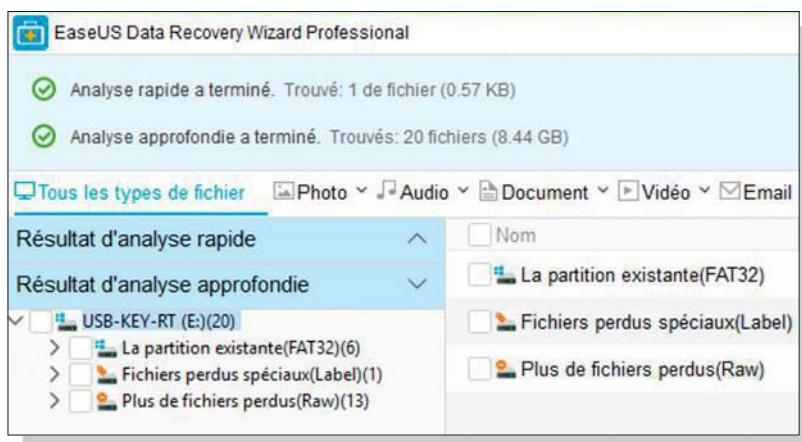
EaseUS Data Recovery Wizard Professional

Analyse rapide a terminé. Trouvé: 1 de fichier (0.57 KB)

Analyse approfondie a terminé. Trouvés: 20 fichiers (8.44 GB)

Tous les types de fichier | Photo | Audio | Document | Vidéo | Email

Résultat d'analyse rapide

Résultat d'analyse approfondie

USB-KEY-RT (E:)(20)

La partition existante(FAT32)(6)

Fichiers perdus spéciaux(Label)(1)

Plus de fichiers perdus(Raw)(13)

Nom

La partition existante(FAT32)

Fichiers perdus spéciaux(Label)

Plus de fichiers perdus(Raw)